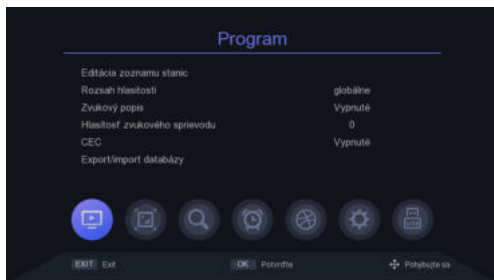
Program

Editácia zoznamu staníc

| | |
|---|---|
| Rozsah hlasitosti | globálne |
| Zvukový popis | Vypnuté |
| Hlasitosť zvukového sprievodu | 0 |
| CEC | Vypnuté |

Export/import databázy

EXIT Exit OK Potvrdiť Pohybujte sa